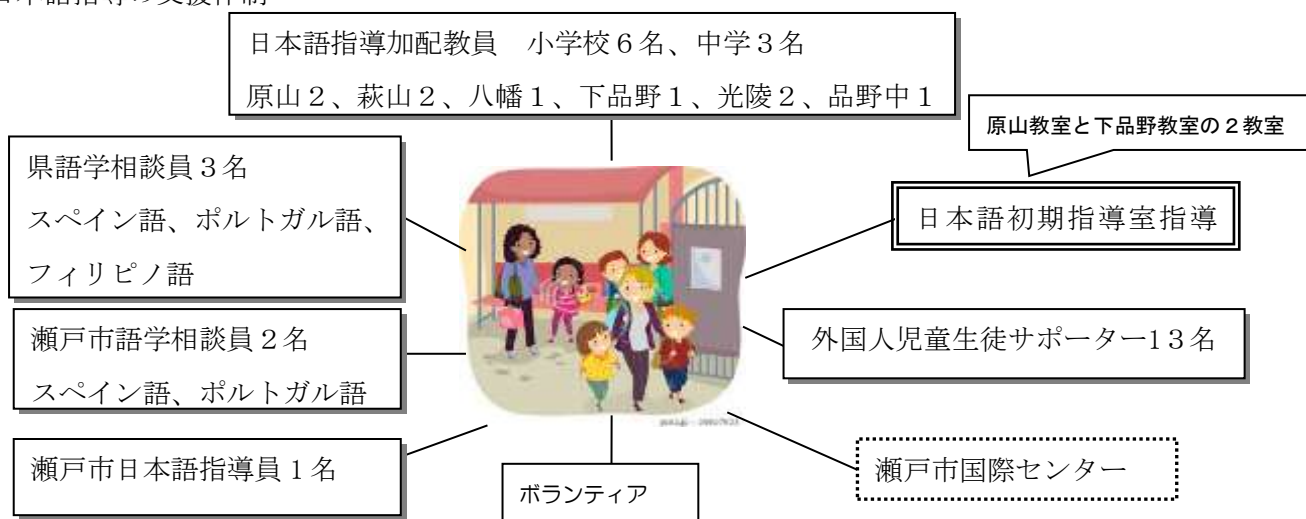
日本語指導の支援体制

日本語指導加配教員　小学校６名、中学３名
原山２、萩山２、八幡１、下品野１、光陵２、品野中１

原山教室と下品野教室の２教室

県語学相談員３名
スペイン語、ポルトガル語、フィリピノ語

日本語初期指導室指導

瀬戸市語学相談員２名
スペイン語、ポルトガル語

外国人児童生徒サポーター１３名

瀬戸市日本語指導員１名

ボランティア

瀬戸市国際センター